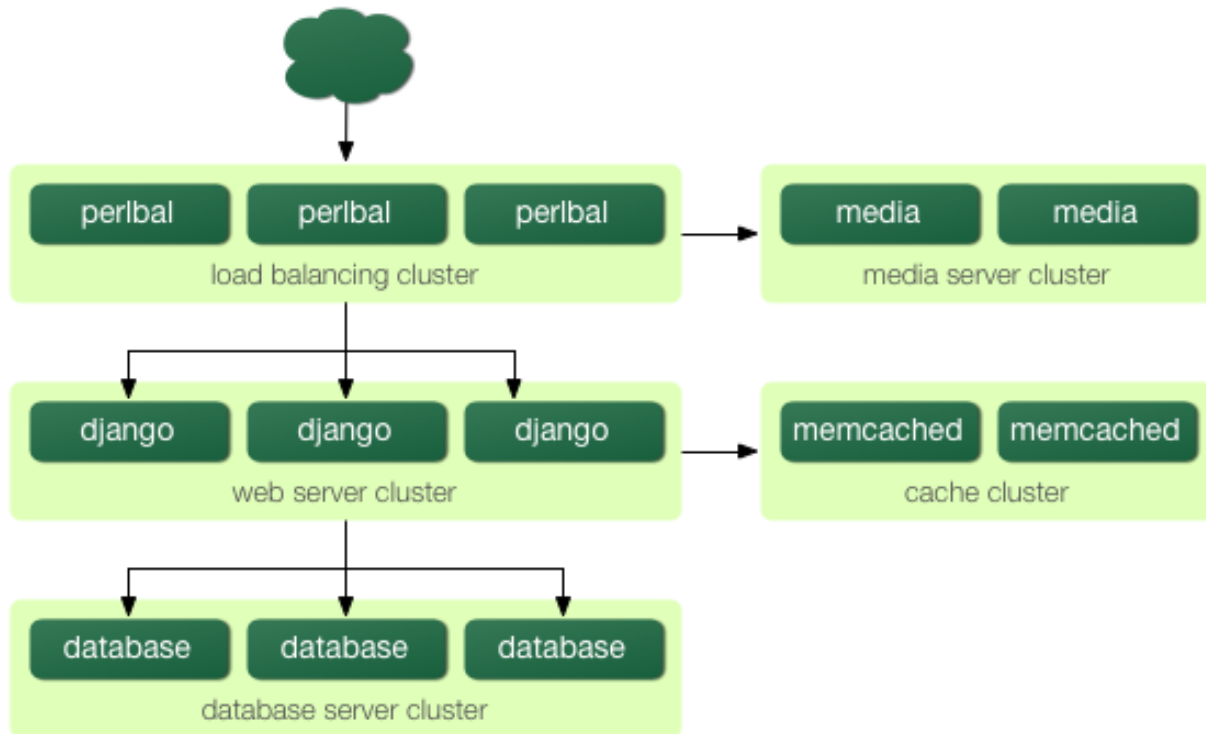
perlbal perlbal perlbal

load balancing cluster

media media

media server cluster

django django django

web server cluster

memcached memcached

cache cluster

database database database

database server cluster